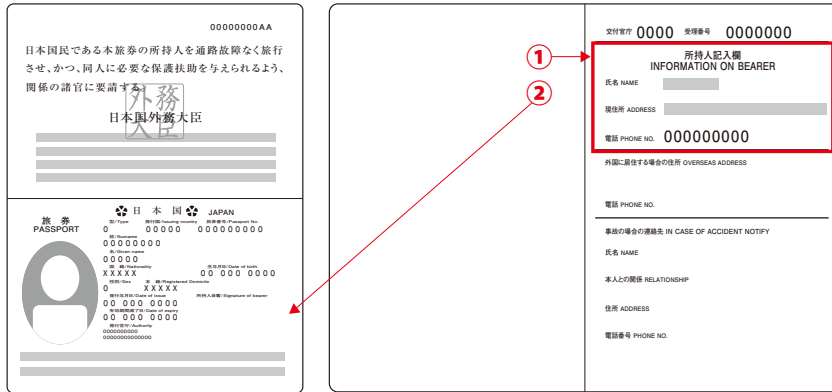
00000000AA

日本国民である本旅券の所持人を通路故障なく旅行させ、かつ、同人に必要な保護扶助を与えられるよう、関係の諸官に要請する。

日本国外務大臣

外務大臣

旅券 PASSPORT

日本国 JAPAN

型/Type 発行国/Issuing country 旅券番号/Passport No.
0 00000 000000000
姓/Surname
00000000
名/Given name
00000
国籍/Nationality 生年月日/Date of birth
XXXX 00 000 0000
性別/Sex 本籍/Registered Domicile
0 XXXXX
発行年月日/Date of issue 所持人自署/Signature of bearer
00 000 0000
有効期間満了日/Date of expiry
00 000 0000
発行官庁/Authority
000000000
00000000000000

①

②

交付官庁 0000 受理番号 0000000

所持人記入欄
INFORMATION ON BEARER

氏名 NAME

現住所 ADDRESS

電話 PHONE NO. 000000000

外国に居住する場合の住所 OVERSEAS ADDRESS

電話 PHONE NO.

事故の場合の連絡先 IN CASE OF ACCIDENT NOTIFY

氏名 NAME

本人との関係 RELATIONSHIP

住所 ADDRESS

電話番号 PHONE NO.